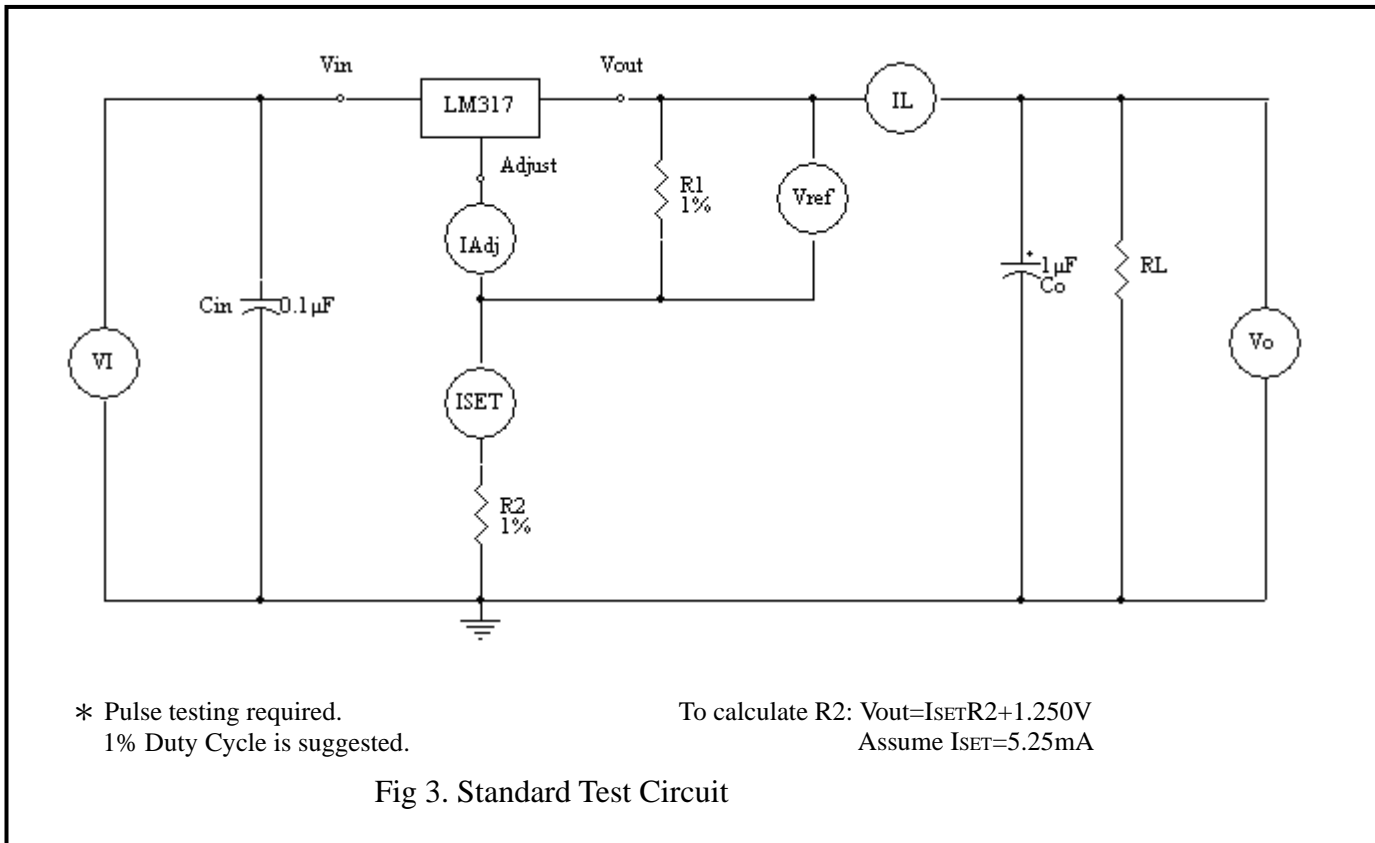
Vin
LM317
Vout
IL
Adjust
R1
1%
Vref
IAdj
Cin
0.1μF
+
1μF
Co
RL
VI
Vo
ISET
R2
1%

∗ Pulse testing required.
1% Duty Cycle is suggested.

To calculate R2: Vout=ISETR2+1.250V
Assume ISET=5.25mA

Fig 3. Standard Test Circuit